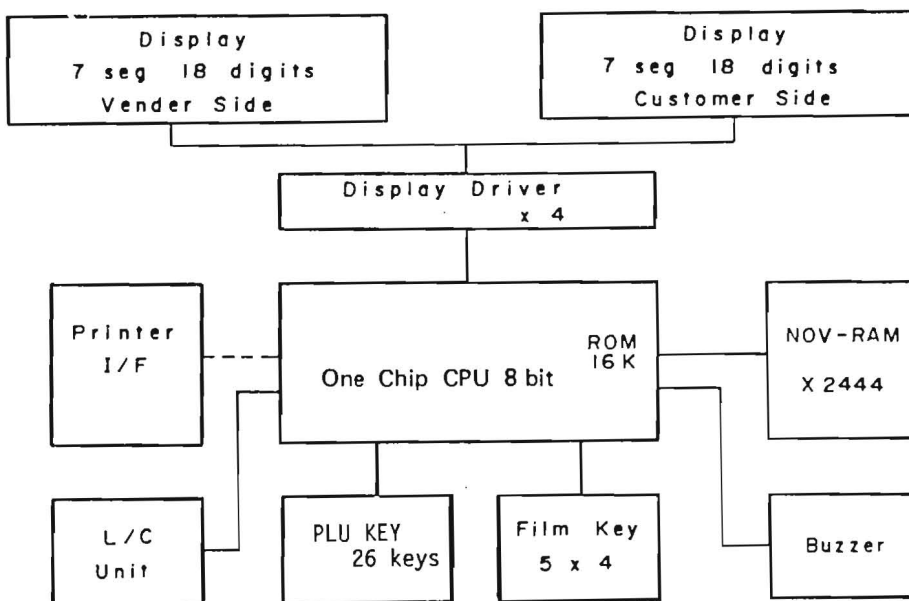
Display
7 seg 18 digits
Vender Side

Display
7 seg 18 digits
Customer Side

Display Driver
x 4

Printer
I/F

One Chip CPU 8 bit

ROM
16 K

NOV-RAM
X 2444

L/C
Unit

PLU KEY
26 keys

Film Key
5 x 4

Buzzer